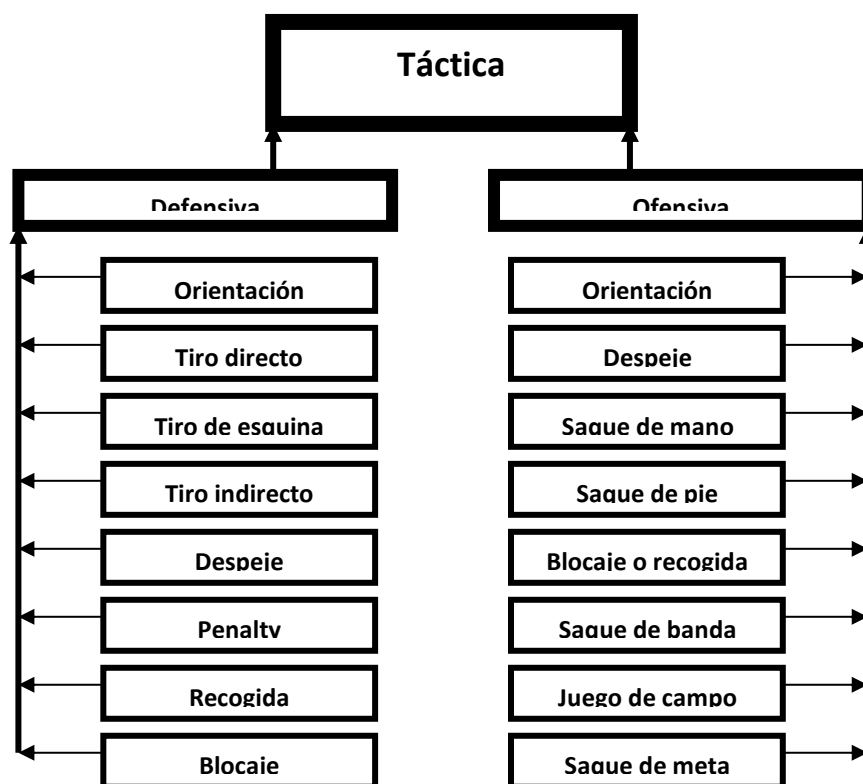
Táctica

Defensiva

Orientación

Tiro directo

Tiro de esquina

Tiro indirecto

Despeje

Penalty

Recogida

Blocaje

Ofensiva

Orientación

Despeje

Saque de mano

Saque de pie

Blocaje o recogida

Saque de banda

Juego de campo

Saque de meta